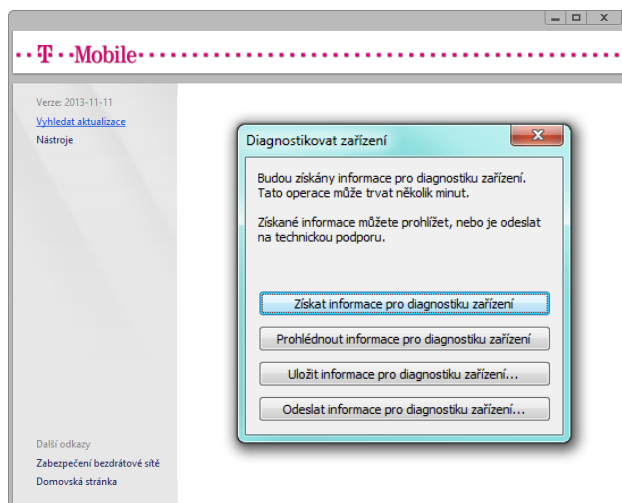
··T··Mobile··

Verze: 2013-11-11
Vyhledat aktualizace
Nástroje

Diagnostikovat zařízení

Budou získány informace pro diagnostiku zařízení. Tato operace může trvat několik minut.

Získané informace můžete prohlížet, nebo je odeslat na technickou podporu.

Získat informace pro diagnostiku zařízení

Prohlédnout informace pro diagnostiku zařízení

Uložit informace pro diagnostiku zařízení...

Odeslat informace pro diagnostiku zařízení...

Další odkazy
Zabezpečení bezdrátové sítě
Domovská stránka